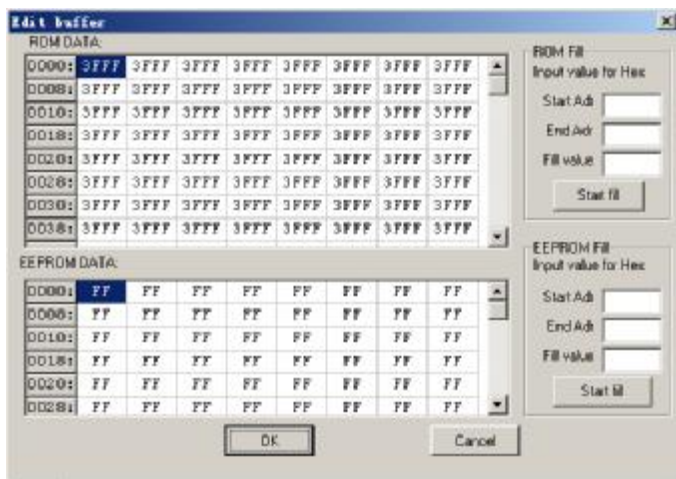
Edit buffer

ROM DATA:

| | | | | | | | | |
|---|---|---|---|---|---|---|---|---|
| 0000: | 3FFF | 3FFF | 3FFF | 3FFF | 3FFF | 3FFF | 3FFF | 3FFF |
| 0008: | 3FFF | 3FFF | 3FFF | 3FFF | 3FFF | 3FFF | 3FFF | 3FFF |
| 0010: | 3FFF | 3FFF | 3FFF | 3FFF | 3FFF | 3FFF | 3FFF | 3FFF |
| 0018: | 3FFF | 3FFF | 3FFF | 3FFF | 3FFF | 3FFF | 3FFF | 3FFF |
| 0020: | 3FFF | 3FFF | 3FFF | 3FFF | 3FFF | 3FFF | 3FFF | 3FFF |
| 0028: | 3FFF | 3FFF | 3FFF | 3FFF | 3FFF | 3FFF | 3FFF | 3FFF |
| 0030: | 3FFF | 3FFF | 3FFF | 3FFF | 3FFF | 3FFF | 3FFF | 3FFF |
| 0038: | 3FFF | 3FFF | 3FFF | 3FFF | 3FFF | 3FFF | 3FFF | 3FFF |

ROM Fill
Input value for Hex
Start Adr
End Adr
Fill value
Start fill

EEPROM DATA:

| | | | | | | | | |
|---|---|---|---|---|---|---|---|---|
| 0000: | FF | FF | FF | FF | FF | FF | FF | FF |
| 0008: | FF | FF | FF | FF | FF | FF | FF | FF |
| 0010: | FF | FF | FF | FF | FF | FF | FF | FF |
| 0018: | FF | FF | FF | FF | FF | FF | FF | FF |
| 0020: | FF | FF | FF | FF | FF | FF | FF | FF |
| 0028: | FF | FF | FF | FF | FF | FF | FF | FF |

EEPROM Fill
Input value for Hex
Start Adr
End Adr
Fill value
Start fill

OK

Cancel